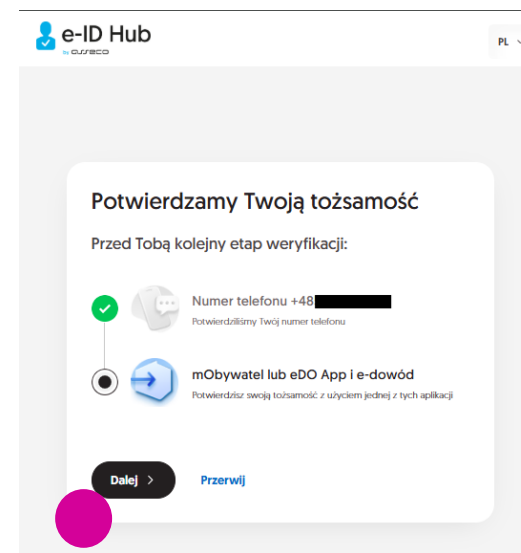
e-ID Hub
by asseco

PL

Potwierdzamy Twoją tożsamość

Przed Tobą kolejny etap weryfikacji:

Numer telefonu +48 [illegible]
Potwierdziliśmy Twój numer telefonu

mObywatel lub eDO App i e-dowód
Potwierdzisz swoją tożsamość z użyciem jednej z tych aplikacji

Dalej >
Przerwij